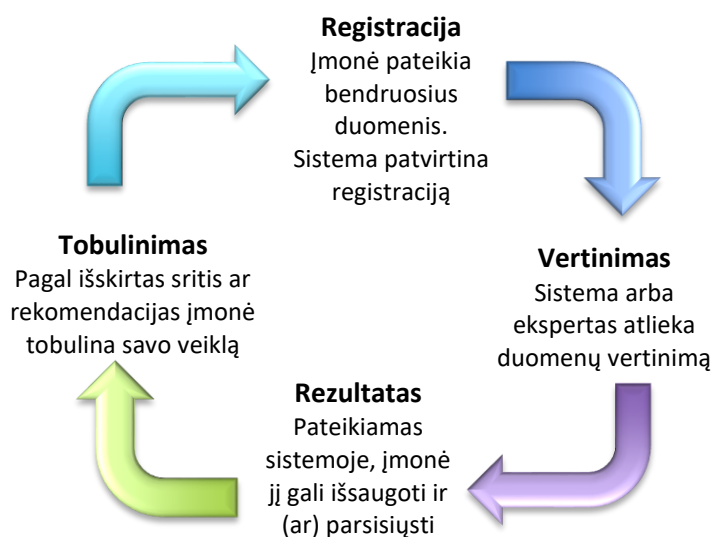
Registracija
Įmonė pateikia bendruosius duomenis. Sistema patvirtina registraciją

Vertinimas
Sistema arba ekspertas atlieka duomenų vertinimą

Rezultatas
Pateikiamas sistemoje, įmonė jį gali išsaugoti ir (ar) parsisiųsti

Tobulinimas
Pagal išskirtas sritis ar rekomendacijas įmonė tobulina savo veiklą